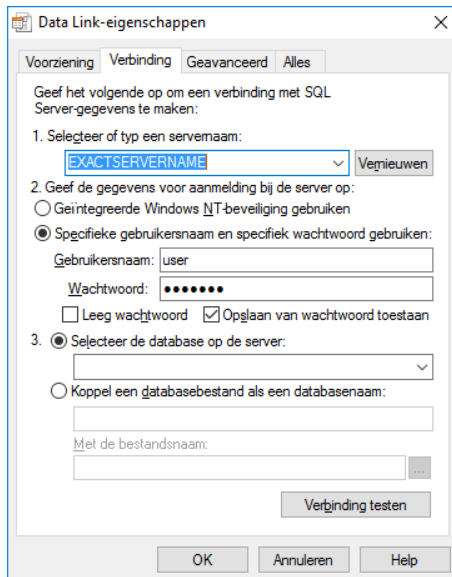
Data Link-eigenschappen

Voorziening | Verbinding | Geavanceerd | Alles

Geef het volgende op om een verbinding met SQL Server-gegevens te maken:

1. Selecteer of typ een servernaam:

EXACTSERVERNAME

Vernieuwen

2. Geef de gegevens voor aanmelding bij de server op:

Geïntegreerde Windows NT-beveiliging gebruiken

Specifieke gebruikersnaam en specifiek wachtwoord gebruiken:

Gebruikersnaam: user

Wachtwoord: •••••••

Leeg wachtwoord

Opslaan van wachtwoord toestaan

3. Selecteer de database op de server:

Koppel een databasebestand als een databasenaam:

Met de bestandsnaam:

...

Verbinding testen

OK

Annuleren

Help